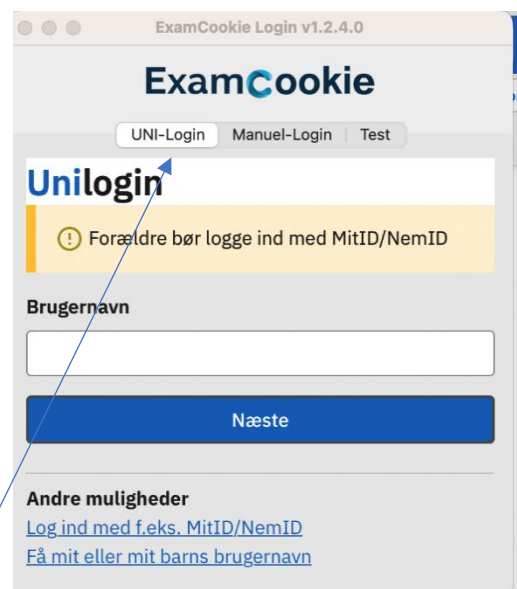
ExamCookie Login v1.2.4.0

ExamCookie

UNI-Login | Manuel-Login | Test

Unilogin

Forældre bør logge ind med MitID/NemID

Brugernavn

Næste

Andre muligheder

Log ind med f.eks. MitID/NemID

Få mit eller mit barns brugernavn